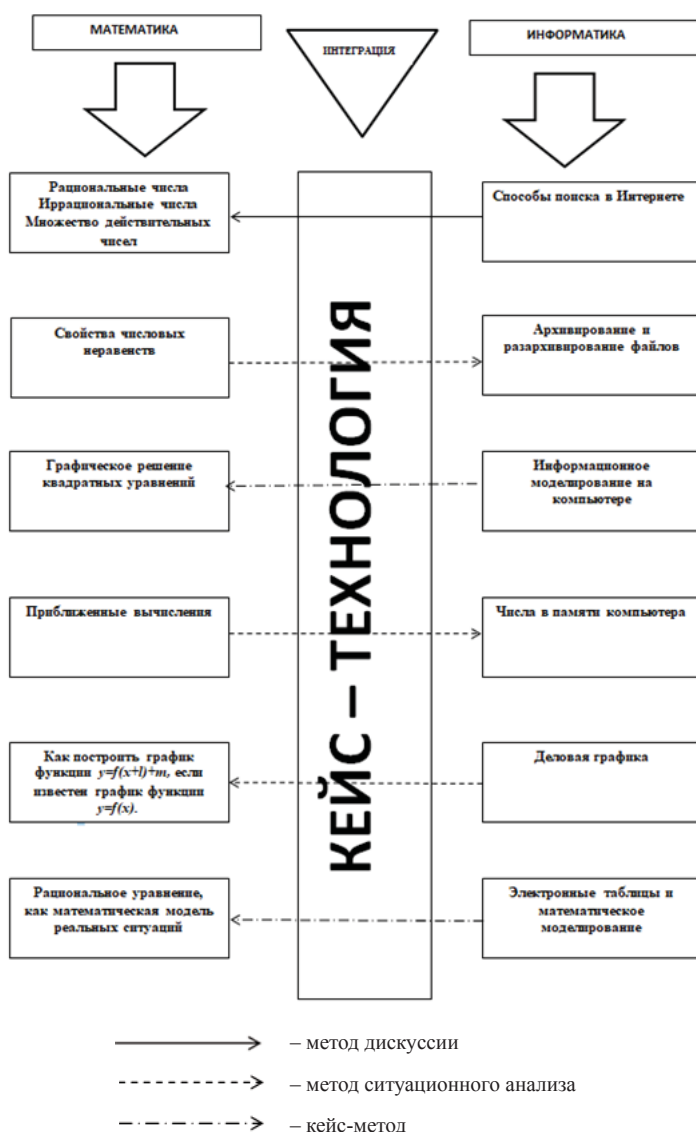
МАТЕМАТИКА

ИНТЕГРАЦИЯ

ИНФОРМАТИКА

Рациональные числа Иррациональные числа Множество действительных чисел

Способы поиска в Интернете

Свойства числовых неравенств

Архивирование и разархивирование файлов

Графическое решение квадратных уравнений

Информационное моделирование на компьютере

Приближенные вычисления

Числа в памяти компьютера

Как построить график функции $y=f(x+l)+m$, если известен график функции $y=f(x)$.

Деловая графика

Рациональное уравнение, как математическая модель реальных ситуаций

Электронные таблицы и математическое моделирование

КЕЙС – ТЕХНОЛОГИЯ

– метод дискуссии

– метод ситуационного анализа

– кейс-метод